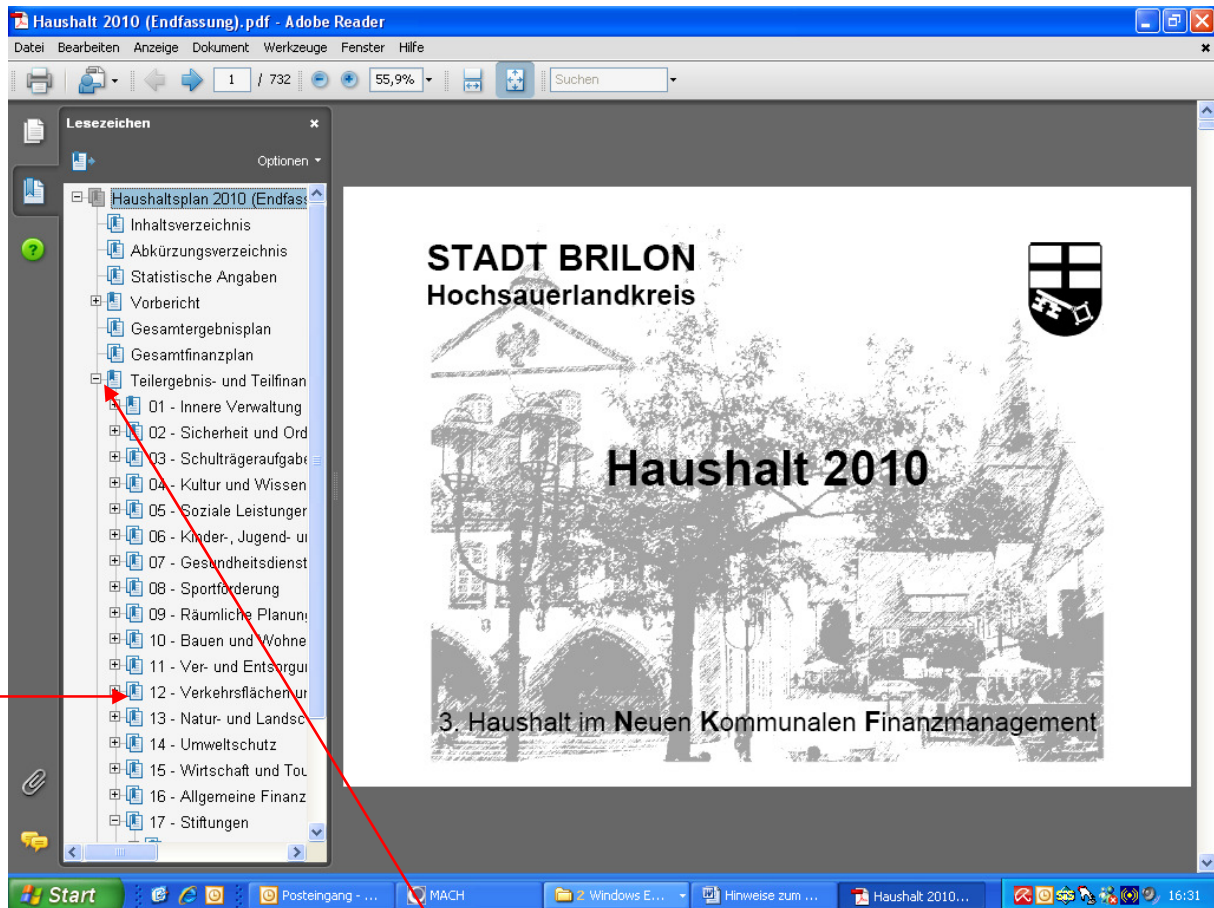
Haushalt 2010 (Endfassung).pdf - Adobe Reader

Datei Bearbeiten Anzeige Dokument Werkzeuge Fenster Hilfe

1 / 732 55,9% Suchen

Lesezeichen

Optionen

Haushaltsplan 2010 (Endfass
Inhaltsverzeichnis
Abkürzungsverzeichnis
Statistische Angaben
Vorbericht
Gesamtergebnisplan
Gesamtfinanzplan
Teilergebnis- und Teilfinan
01 - Innere Verwaltung
02 - Sicherheit und Ord
03 - Schulträgeraufgabe
04 - Kultur und Wissen
05 - Soziale Leistunger
06 - Kinder-, Jugend- u
07 - Gesundheitsdienst
08 - Sportförderung
09 - Räumliche Planun
10 - Bauen und Wohne
11 - Ver- und Entsorgu
12 - Verkehrsflächen u
13 - Natur- und Landsc
14 - Umweltschutz
15 - Wirtschaft und Tou
16 - Allgemeine Finanz
17 - Stiftungen

STADT BRILON
Hochsauerlandkreis

Haushalt 2010

3. Haushalt im Neuen Kommunalen Finanzmanagement

Start Posteingang - ... MACH 2 Windows E... Hinweise zum ... Haushalt 2010... 16:31